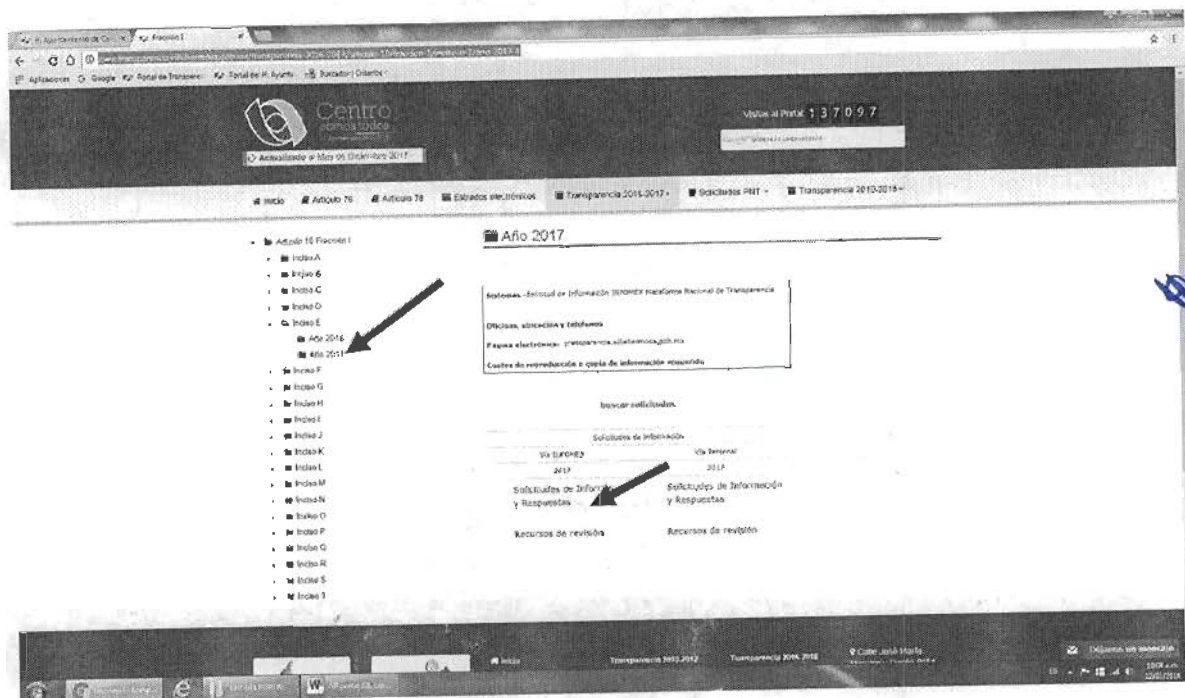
H. Ayuntamiento de C... | Fracción I

Aplicaciones  Google  Portal de Transparen  Portal de H. Ayunta  Buscador | Orientor

Centro

Actualizado al Mar 05 Diciembre 2017

Visitas al Portal 1 3 7 0 9 7

Inicio  Artículo 76  Artículo 78  Estrados electrónicos  Transparencia 2015-2017  Solicitudes PNT  Transparencia 2013-2015

Artículo 10 Fracción I
Inciso A
Inciso B
Inciso C
Inciso D
Inciso E
Año 2016
Año 2017
Inciso F
Inciso G
Inciso H
Inciso I
Inciso J
Inciso K
Inciso L
Inciso M
Inciso N
Inciso O
Inciso P
Inciso Q
Inciso R
Inciso S
Inciso T

Año 2017

Sistemas.-Solicitud de Información INFOMEX Plataforma Nacional de Transparencia

Oficinas, ubicación y teléfonos

Página electrónica: transparencia.villahermosa.gob.mx

Costos de reproducción y copia de información requerida

buscar solicitudes

Solicitudes de Información

| Vía INFOMEX | Vía Personal |
|---|---|
| 2017 | 2017 |
| Solicitudes de Información y Respuestas | Solicitudes de Información y Respuestas |
| Recursos de revisión | Recursos de revisión |

Inicio  Transparencia 2010-2012  Transparencia 2016-2018  Calle José María

Déjanos un mensaje